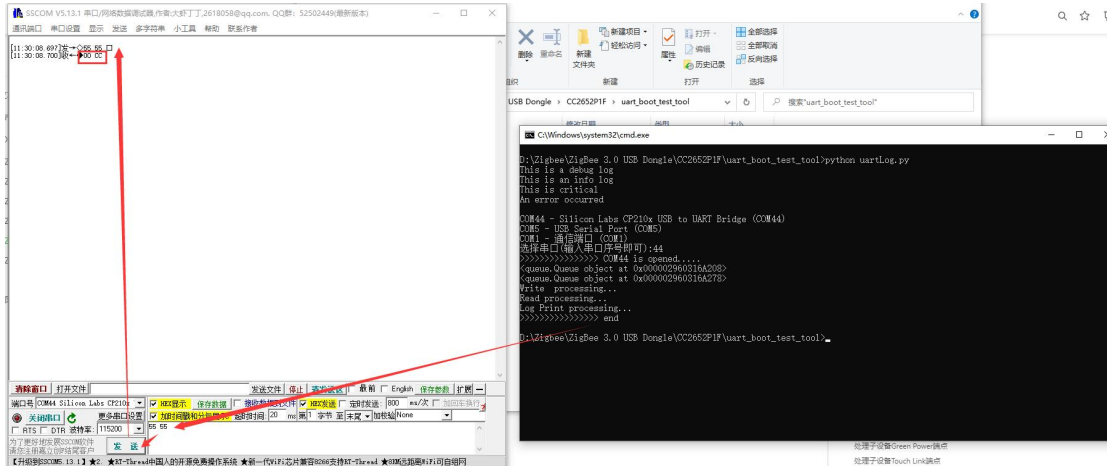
SSCOM V5.13.1 串口/网络数据调试器,作者:大虾丁丁,2618058@qq.com. QQ群: 52502449(最新版本)
通讯端口 串口设置 显示 发送 多字符串 小工具 帮助 联系作者

[11:30:08.697]发→◇55 55 □
[11:30:08.700]收←◆00 CC

清除窗口 打开文件 发送文件 停止 清发送区 最前 English 保存参数 扩展
端口号 COM44 Silicon Labs CP210x HEX显示 保存数据 接收数据到文件 HEX发送 定时发送: 800 ms/次 加回车换行
关闭串口 更多串口设置 加时间戳和分包显示 超时时间: 20 ms 第1 字节 至 末尾 加校验 None
RTS DTR 波特率: 115200 55 55
为了更好地发展SSCOM软件 请您注册嘉立创P结尾客户 发 送
【升级到SSCOM5.13.1】★2. ★RT-Thread中国人的开源免费操作系统 ★新一代WiFi芯片兼容8266支持RT-Thread ★8KM远距离WiFi可自组网

删除 重命名 新建项目 轻松访问 新建文件夹 属性 打开 编辑 历史记录 全部选择 全部取消 反向选择
组织 新建 打开 选择
USB Dongle > CC2652P1F > uart_boot_test_tool 搜索"uart_boot_test_tool"

C:\Windows\system32\cmd.exe
D:\Zigbee\ZigBee 3.0 USB Dongle\CC2652P1F\uart_boot_test_tool>python uartLog.py
This is a debug log
This is an info log
This is critical
An error occurred

COM44 - Silicon Labs CP210x USB to UART Bridge (COM44)
COM5 - USB Serial Port (COM5)
COM1 - 通信端口 (COM1)
选择串口(输入串口序号即可):44
>>>>>>>>>>>>>>>> COM44 is opened.....
<queue.Queue object at 0x000002960316A208>
<queue.Queue object at 0x000002960316A278>
Write processing...
Read processing...
Log Print processing...
>>>>>>>>>>>>>>>> end

D:\Zigbee\ZigBee 3.0 USB Dongle\CC2652P1F\uart_boot_test_tool>

处理子设备Green Power消息
处理子设备Touch Link消息